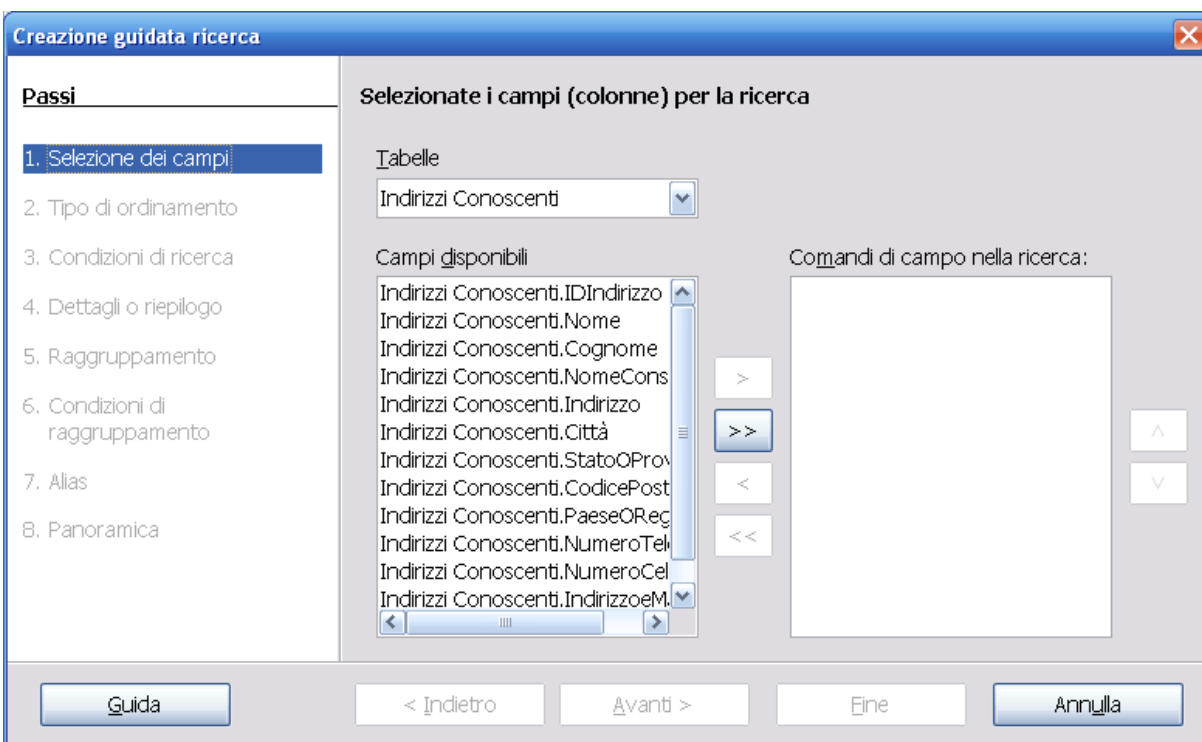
Creazione guidata ricerca

Passi

1. Selezione dei campi
2. Tipo di ordinamento
3. Condizioni di ricerca
4. Dettagli o riepilogo
5. Raggruppamento
6. Condizioni di raggruppamento
7. Alias
8. Panoramica

Selezionate i campi (colonne) per la ricerca

Tabelle
Indirizzi Conoscenti

Campi disponibili
Indirizzi Conoscenti.IDIndirizzo
Indirizzi Conoscenti.Nome
Indirizzi Conoscenti.Cognome
Indirizzi Conoscenti.NomeCons
Indirizzi Conoscenti.Indirizzo
Indirizzi Conoscenti.Città
Indirizzi Conoscenti.StatoOProv
Indirizzi Conoscenti.CodicePost
Indirizzi Conoscenti.PaeseOReg
Indirizzi Conoscenti.NumeroTel
Indirizzi Conoscenti.NumeroCel
Indirizzi Conoscenti.IndirizzoeM

>
>>
<
<<

Comandi di campo nella ricerca:

^
v

Guida
< Indietro
Avanti >
Fine
Annulla